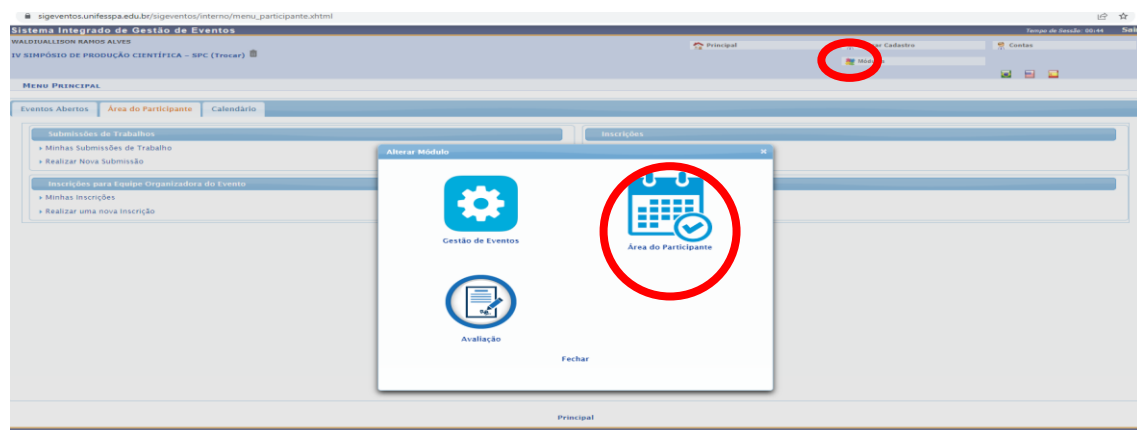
sigeventos.unifesspa.edu.br/sigeventos/interno/menu_participante.xhtml

Sistema Integrado de Gestão de Eventos

Tempo de Sessão: 00:44 Sai

WALDIUALLISON RAMOS ALVES

IV SIMPÓSIO DE PRODUÇÃO CIENTÍFICA – SPC (Trocar)

Principal

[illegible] Cadastro

Contas

Mó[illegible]

MENU PRINCIPAL

Eventos Abertos | Área do Participante | Calendário

Submissões de Trabalhos

Minhas Submissões de Trabalho

Realizar Nova Submissão

Inscrições

Inscrições para Equipe Organizadora do Evento

Minhas Inscrições

Realizar uma nova Inscrição

Alterar Módulo

Gestão de Eventos

Área do Participante

Avaliação

Fechar

Principal